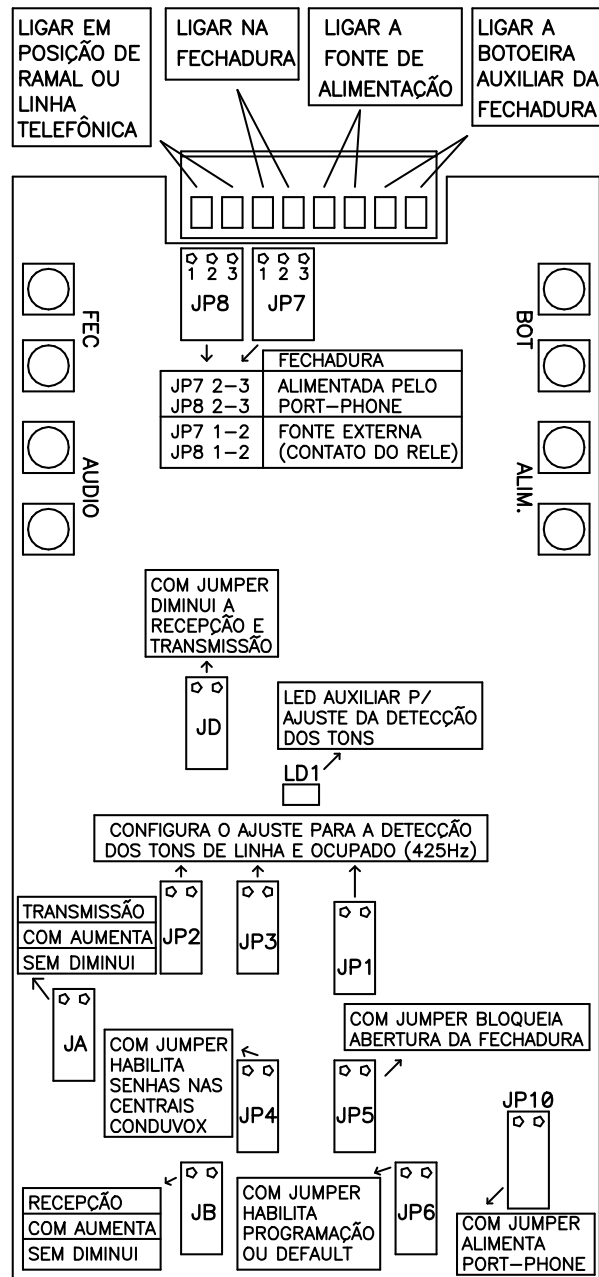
LIGAR EM POSIÇÃO DE RAMAL OU LINHA TELEFÔNICA

LIGAR NA FECHADURA

LIGAR A FONTE DE ALIMENTAÇÃO

LIGAR A BOTOEIRA AUXILIAR DA FECHADURA

1 2 3
JP8

1 2 3
JP7

FEC

BOT

AUDIO

ALIM.

|  | FECHADURA |
|---|---|
| JP7 2−3<br>JP8 2−3 | ALIMENTADA PELO PORT−PHONE |
| JP7 1−2<br>JP8 1−2 | FONTE EXTERNA (CONTATO DO RELE) |

COM JUMPER DIMINUI A RECEPÇÃO E TRANSMISSÃO

JD

LED AUXILIAR P/ AJUSTE DA DETECÇÃO DOS TONS

LD1

CONFIGURA O AJUSTE PARA A DETECÇÃO DOS TONS DE LINHA E OCUPADO (425Hz)

| TRANSMISSÃO |
|---|
| COM AUMENTA |
| SEM DIMINUI |

JP2

JP3

JP1

JA

COM JUMPER BLOQUEIA ABERTURA DA FECHADURA

COM JUMPER HABILITA SENHAS NAS CENTRAIS CONDUVOX

JP4

JP5

JP10

JB

JP6

| RECEPÇÃO |
|---|
| COM AUMENTA |
| SEM DIMINUI |

COM JUMPER HABILITA PROGRAMAÇÃO OU DEFAULT

COM JUMPER ALIMENTA PORT−PHONE